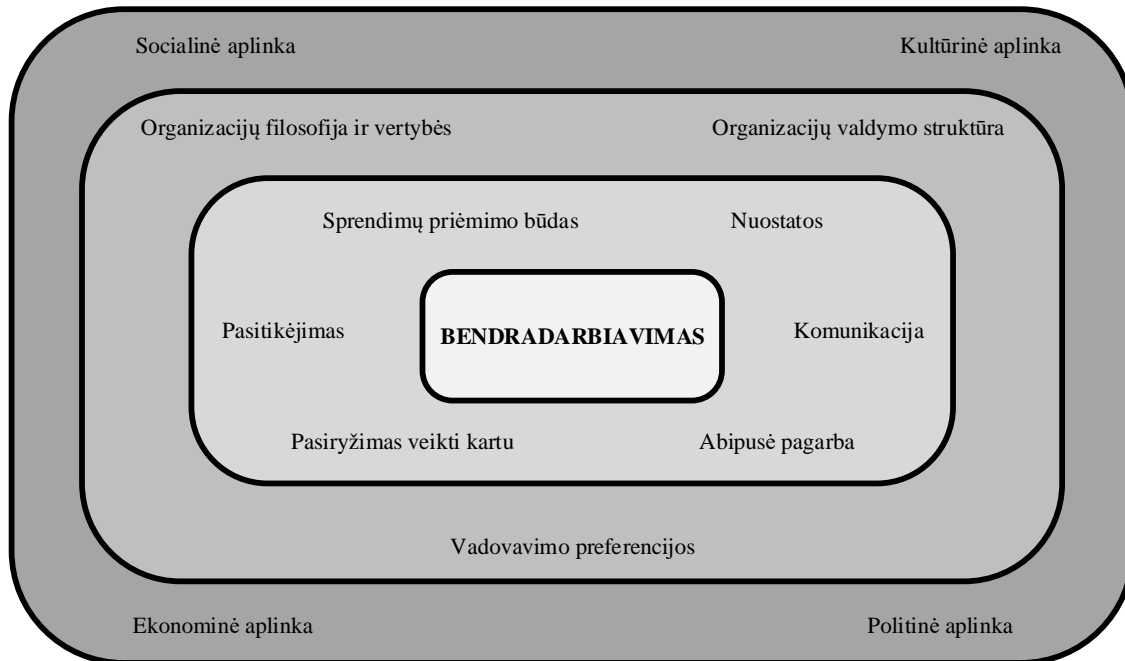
Socialinė aplinka

Kultūrinė aplinka

Organizacijų filosofija ir vertybės

Organizacijų valdymo struktūra

Sprendimų priėmimo būdas

Nuostatos

Pasitikėjimas

BENDRADARBIAVIMAS

Komunikacija

Pasiryžimas veikti kartu

Abipusė pagarba

Vadovavimo preferencijos

Ekonominė aplinka

Politinė aplinka